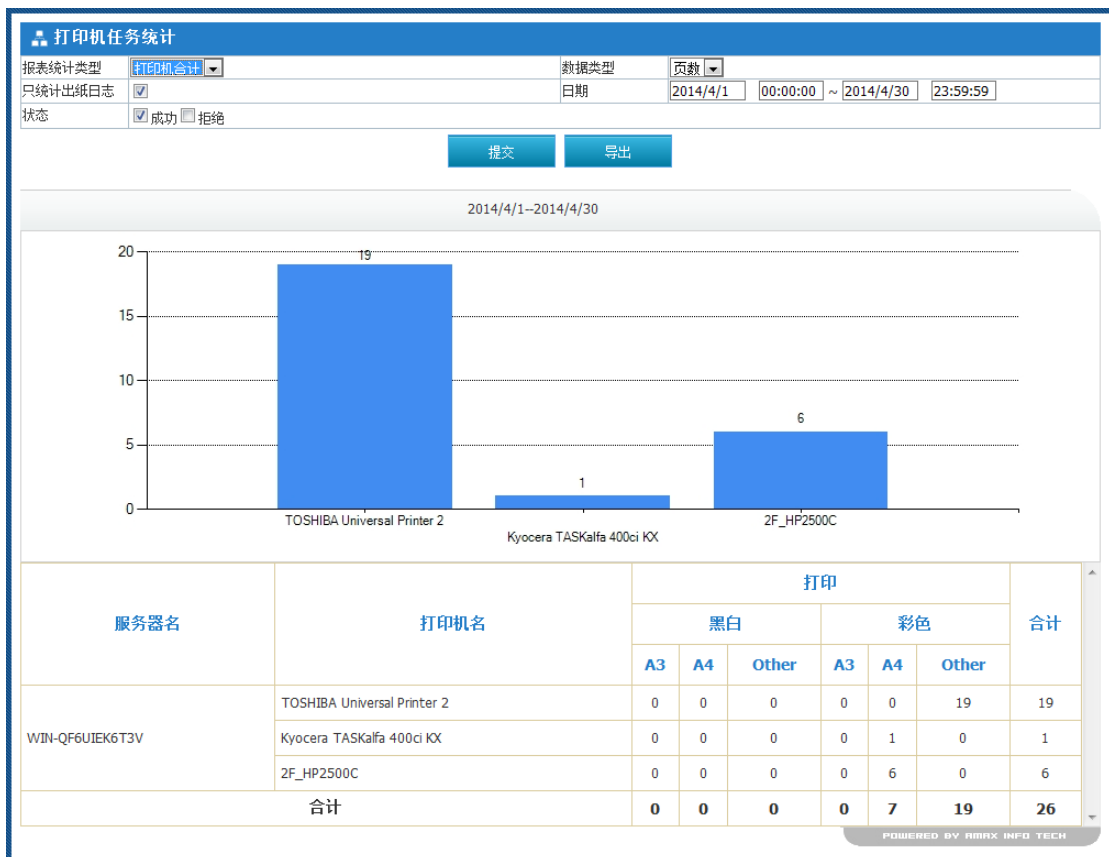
打印机任务统计

| 报表统计类型 | 打印机合计 | 数据类型 | 页数 |
|---|---|---|---|
| 只统计出纸日志 | ☑ | 日期 | 2014/4/1 00:00:00 ~ 2014/4/30 23:59:59 |
| 状态 | ☑ 成功 ☐ 拒绝 | | |

提交 导出

2014/4/1--2014/4/30

20
15
10
5
0

19
1
6

TOSHIBA Universal Printer 2
Kyocera TASKalfa 400ci KX
2F_HP2500C

| 服务器名 | 打印机名 | 打印 黑白 A3 | 打印 黑白 A4 | 打印 黑白 Other | 打印 彩色 A3 | 打印 彩色 A4 | 打印 彩色 Other | 合计 |
|---|---|---|---|---|---|---|---|---|
| WIN-QF6UIEK6T3V | TOSHIBA Universal Printer 2 | 0 | 0 | 0 | 0 | 0 | 19 | 19 |
| | Kyocera TASKalfa 400ci KX | 0 | 0 | 0 | 0 | 1 | 0 | 1 |
| | 2F_HP2500C | 0 | 0 | 0 | 0 | 6 | 0 | 6 |
| 合计 | | 0 | 0 | 0 | 0 | 7 | 19 | 26 |

POWERED BY AMAX INFO TECH